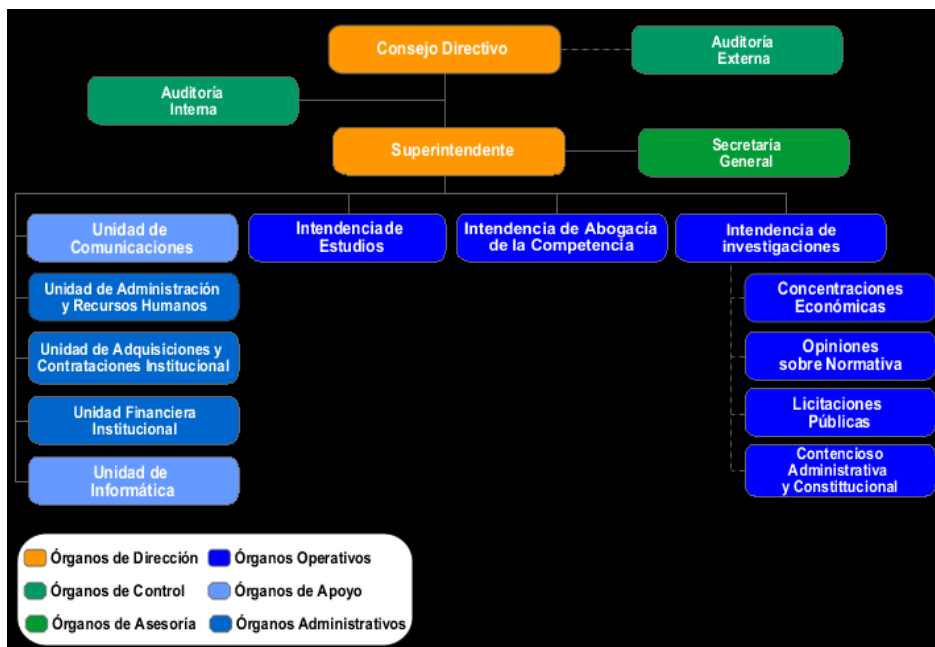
Consejo Directivo

Auditoría Externa

Auditoría Interna

Superintendente

Secretaría General

Unidad de Comunicaciones

Intendenciade Estudios

Intendencia de Abogacía de la Competencia

Intendencia de investigaciones

Unidad de Administración y Recursos Humanos

Unidad de Adquisiciones y Contrataciones Institucional

Unidad Financiera Institucional

Unidad de Informática

Concentraciones Económicas

Opiniones sobre Normativa

Licitaciones Públicas

Contencioso Administrativa y Constittucional

Órganos de Dirección
Órganos Operativos
Órganos de Control
Órganos de Apoyo
Órganos de Asesoría
Órganos Administrativos